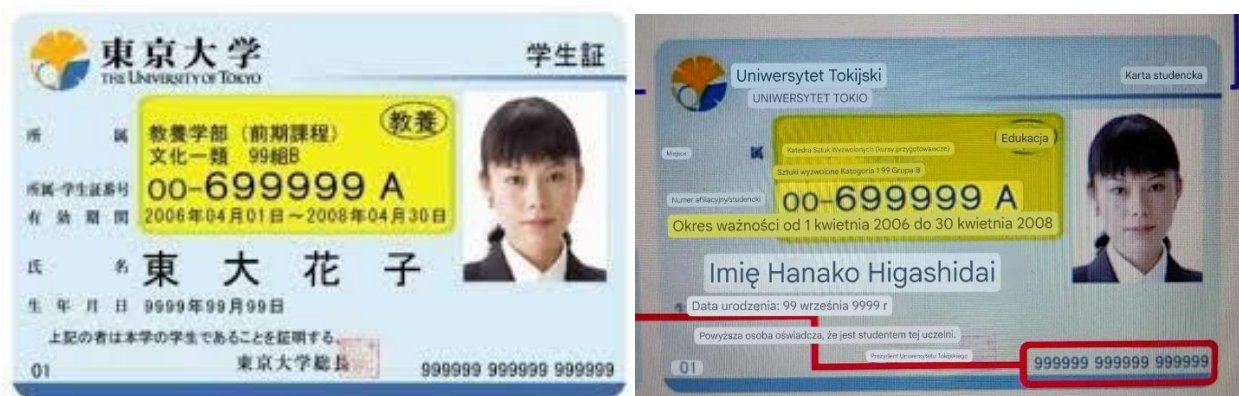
東京大学
THE UNIVERSITY OF TOKYO
学生証

所 属 教養学部（前期課程）
文化一類 99組B
教養
所属・学生証番号 00-699999 A
有効期間 2006年04月01日～2008年04月30日
氏 名 東 大 花 子
生年月日 9999年99月99日
上記の者は本学の学生であることを証明する。
東京大学総長
01
999999 999999 999999

Uniwersytet Tokijski
UNIWERSYTET TOKIO
Karta studencka
Miejsce
Katedra Sztuk Wyzwolonych (kursy przygotowawcze)
Edukacja
Sztuki wyzwolone Kategoria 1 99 Grupa B
Numer afiliacji/studencki
00-699999 A
Okres ważności od 1 kwietnia 2006 do 30 kwietnia 2008
Imię Hanako Higashidai
Data urodzenia: 99 września 9999 r
Powyższa osoba oświadcza, że jest studentem tej uczelni.
Prezydent Uniwersytetu Tokijskiego
01
999999 999999 999999